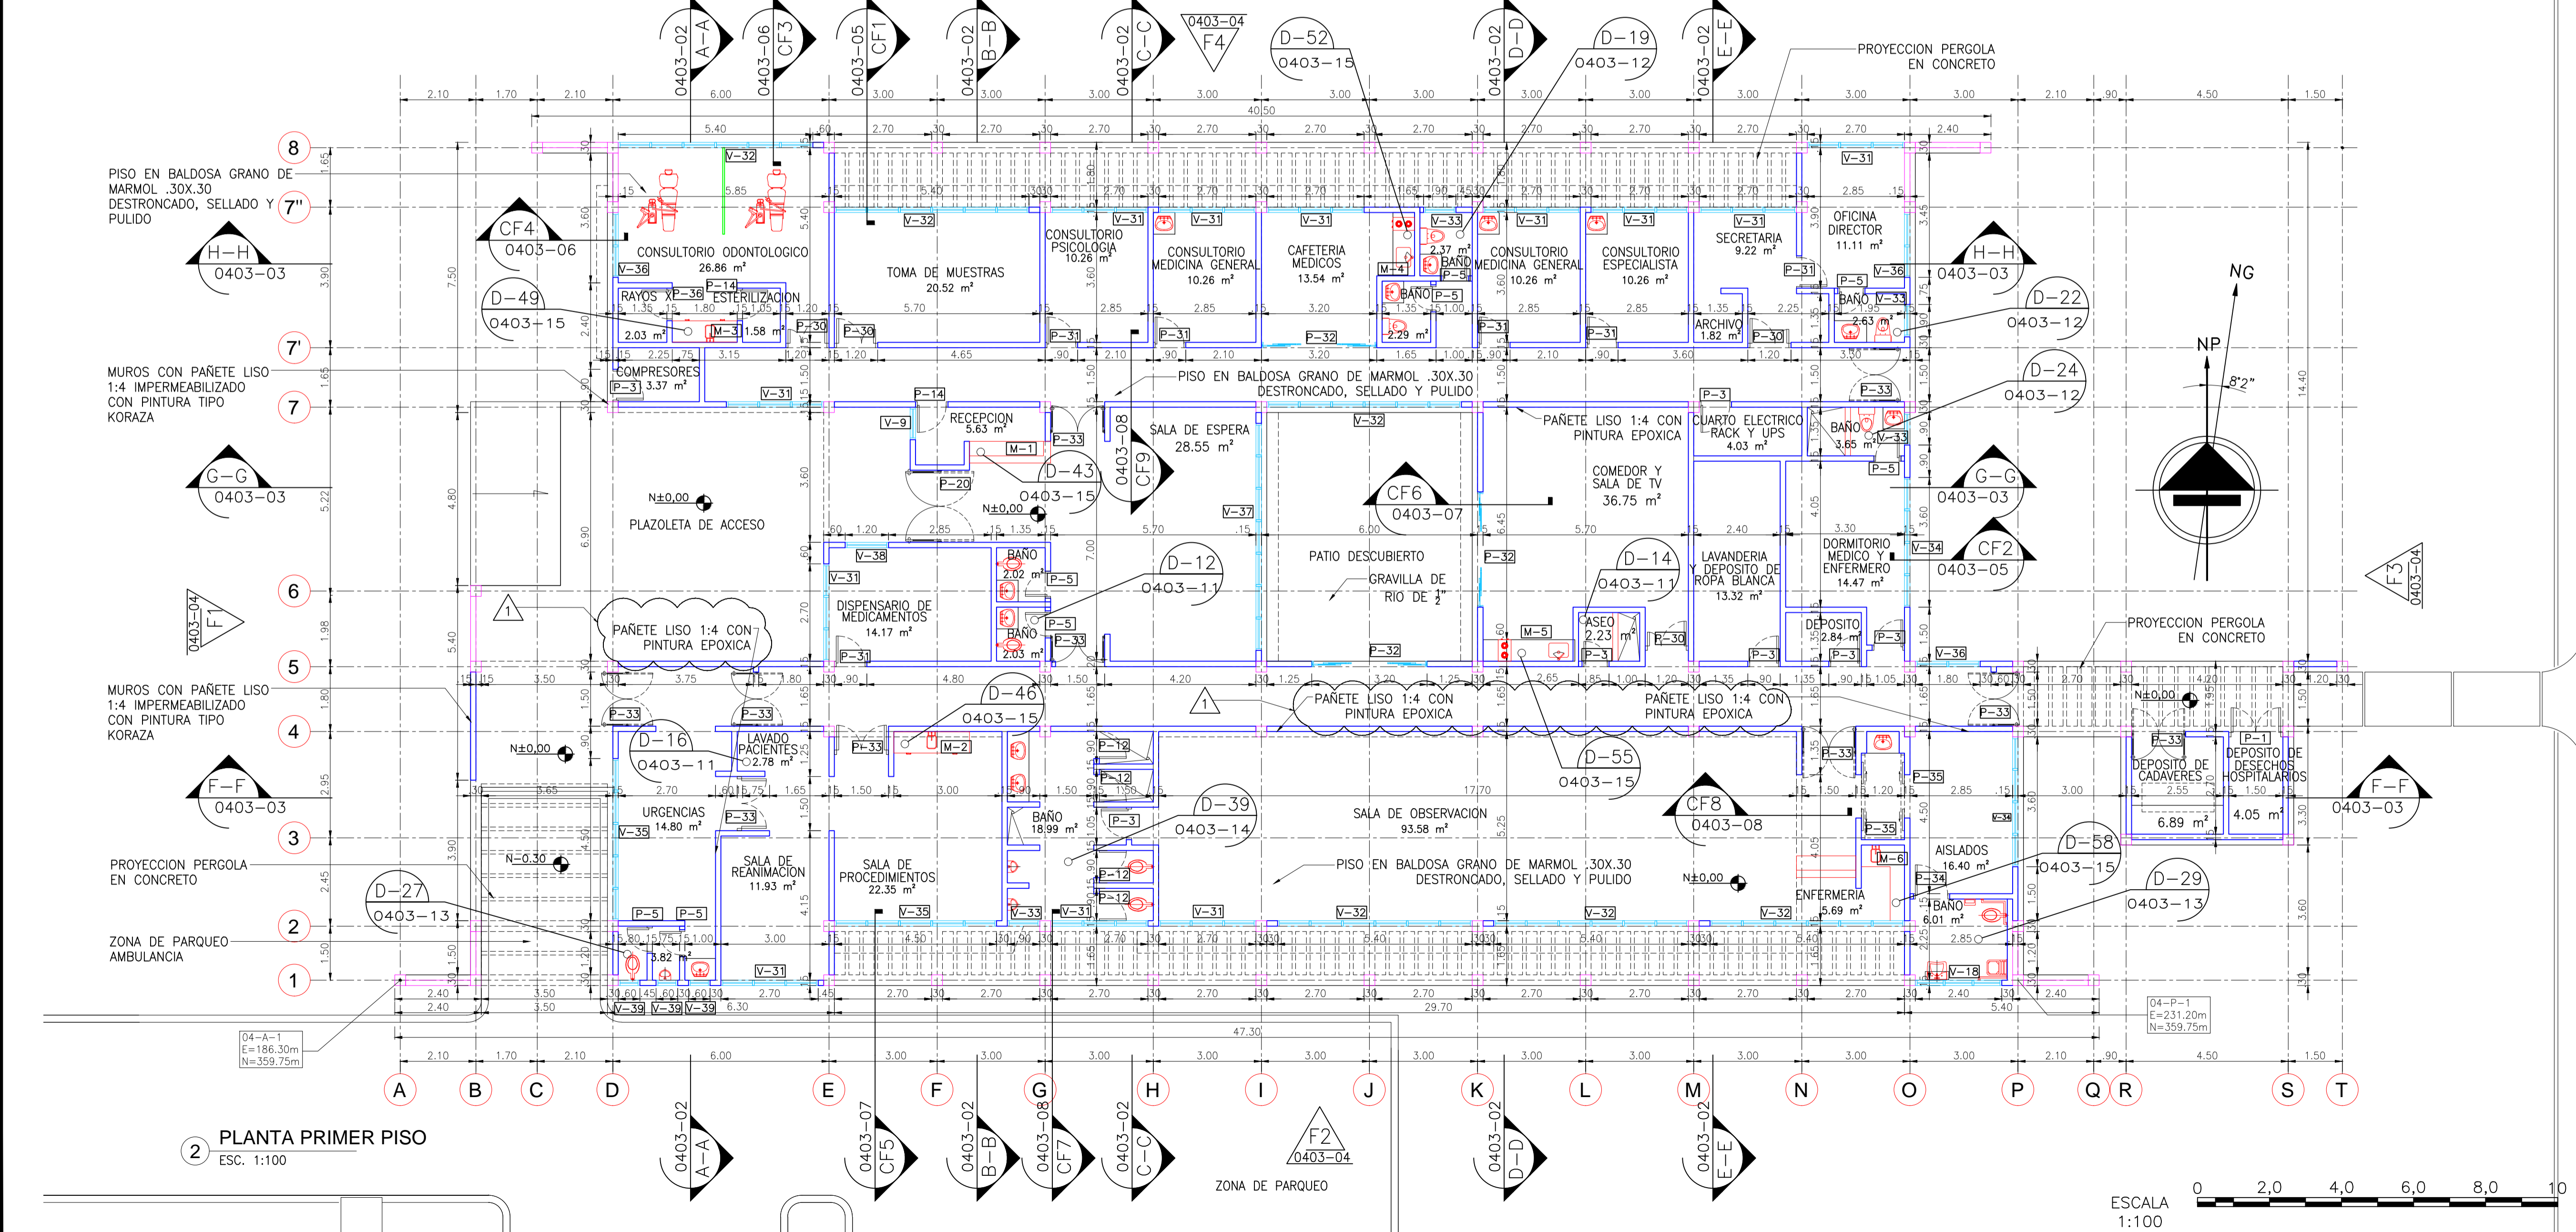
0403–02 A–A
0403–06 CF3
0403–05 CF1
0403–02 B–B
0403–02 C–C
0403–04 F4
D–52 0403–15
0403–02 D–D
D–19 0403–12
0403–02 E–E
PROYECCION PERGOLA EN CONCRETO

PISO EN BALDOSA GRANO DE MARMOL .30X.30 DESTRONCADO, SELLADO Y PULIDO

CF4 0403–06
H–H 0403–03
D–49 0403–15

CONSULTORIO ODONTOLOGICO 26.86 m²
TOMA DE MUESTRAS 20.52 m²
CONSULTORIO PSICOLOGIA 10.26 m²
CONSULTORIO MEDICINA GENERAL 10.26 m²
CAFETERIA MEDICOS 13.54 m²
BAÑO 2.37 m²
BAÑO 2.29 m²
CONSULTORIO MEDICINA GENERAL 10.26 m²
CONSULTORIO ESPECIALISTA 10.26 m²
SECRETARIA 9.22 m²
OFICINA DIRECTOR 11.11 m²
ARCHIVO 1.82 m²
BAÑO 2.63 m²
RAYOS X 2.03 m²
ESTERILIZACION 1.58 m²

H–H 0403–03
D–22 0403–12
NG
NP
8°2"

MUROS CON PAÑETE LISO 1:4 IMPERMEABILIZADO CON PINTURA TIPO KORAZA

COMPRESORES 3.37 m²
PISO EN BALDOSA GRANO DE MARMOL .30X.30 DESTRONCADO, SELLADO Y PULIDO
D–24 0403–12
RECEPCION 5.63 m²
SALA DE ESPERA 28.55 m²
0403–08 CF9
PAÑETE LISO 1:4 CON PINTURA EPOXICA
CUARTO ELECTRICO RACK Y UPS 4.03 m²
BAÑO 3.65 m²
G–G 0403–03
D–43 0403–15
N±0,00
PLAZOLETA DE ACCESO
CF6 0403–07
COMEDOR Y SALA DE TV 36.75 m²
G–G 0403–03
CF2 0403–05

D–12 0403–11
BAÑO 2.02 m²
BAÑO 2.03 m²
DISPENSARIO DE MEDICAMENTOS 14.17 m²
PATIO DESCUBIERTO
GRAVILLA DE RIO DE ½"
D–14 0403–11
ASEO 2.23 m²
LAVANDERIA Y DEPOSITO DE ROPA BLANCA 13.32 m²
DORMITORIO MEDICO Y ENFERMERO 14.47 m²
DEPOSITO 2.84 m²
0403–04 F1
F3 0403–04
PAÑETE LISO 1:4 CON PINTURA EPOXICA
PROYECCION PERGOLA EN CONCRETO

D–46 0403–15
PAÑETE LISO 1:4 CON PINTURA EPOXICA
PAÑETE LISO 1:4 CON PINTURA EPOXICA
D–16 0403–11
LAVADO PACIENTES 2.78 m²
D–55 0403–15
DEPOSITO DE CADAVERES 6.89 m²
DEPOSITO DE DESECHOS HOSPITALARIOS 4.05 m²
F–F 0403–03
F–F 0403–03
URGENCIAS 14.80 m²
BAÑO 18.99 m²
D–39 0403–14
SALA DE OBSERVACION 93.58 m²
CF8 0403–08
SALA DE REANIMACION 11.93 m²
SALA DE PROCEDIMIENTOS 22.35 m²
PISO EN BALDOSA GRANO DE MARMOL .30X.30 DESTRONCADO, SELLADO Y PULIDO
AISLADOS 16.40 m²
D–58 0403–15
ENFERMERIA 5.69 m²
BAÑO 6.01 m²
D–29 0403–13
PROYECCION PERGOLA EN CONCRETO
D–27 0403–13
N–0,30
ZONA DE PARQUEO AMBULANCIA
3.82 m²

04–A–1 E=186.30m N=359.75m
04–P–1 E=231.20m N=359.75m
47.30
40.50
29.70

A B C D E F G H I J K L M N O P Q R S T
8 7" 7' 7 6 5 4 3 2 1

2 PLANTA PRIMER PISO
ESC. 1:100

0403–02 A–A
0403–07 CF5
0403–02 B–B
0403–08 CF7
0403–02 C–C
F2 0403–04
ZONA DE PARQUEO
0403–02 D–D
0403–02 E–E
ESCALA 1:100
0 2,0 4,0 6,0 8,0 10